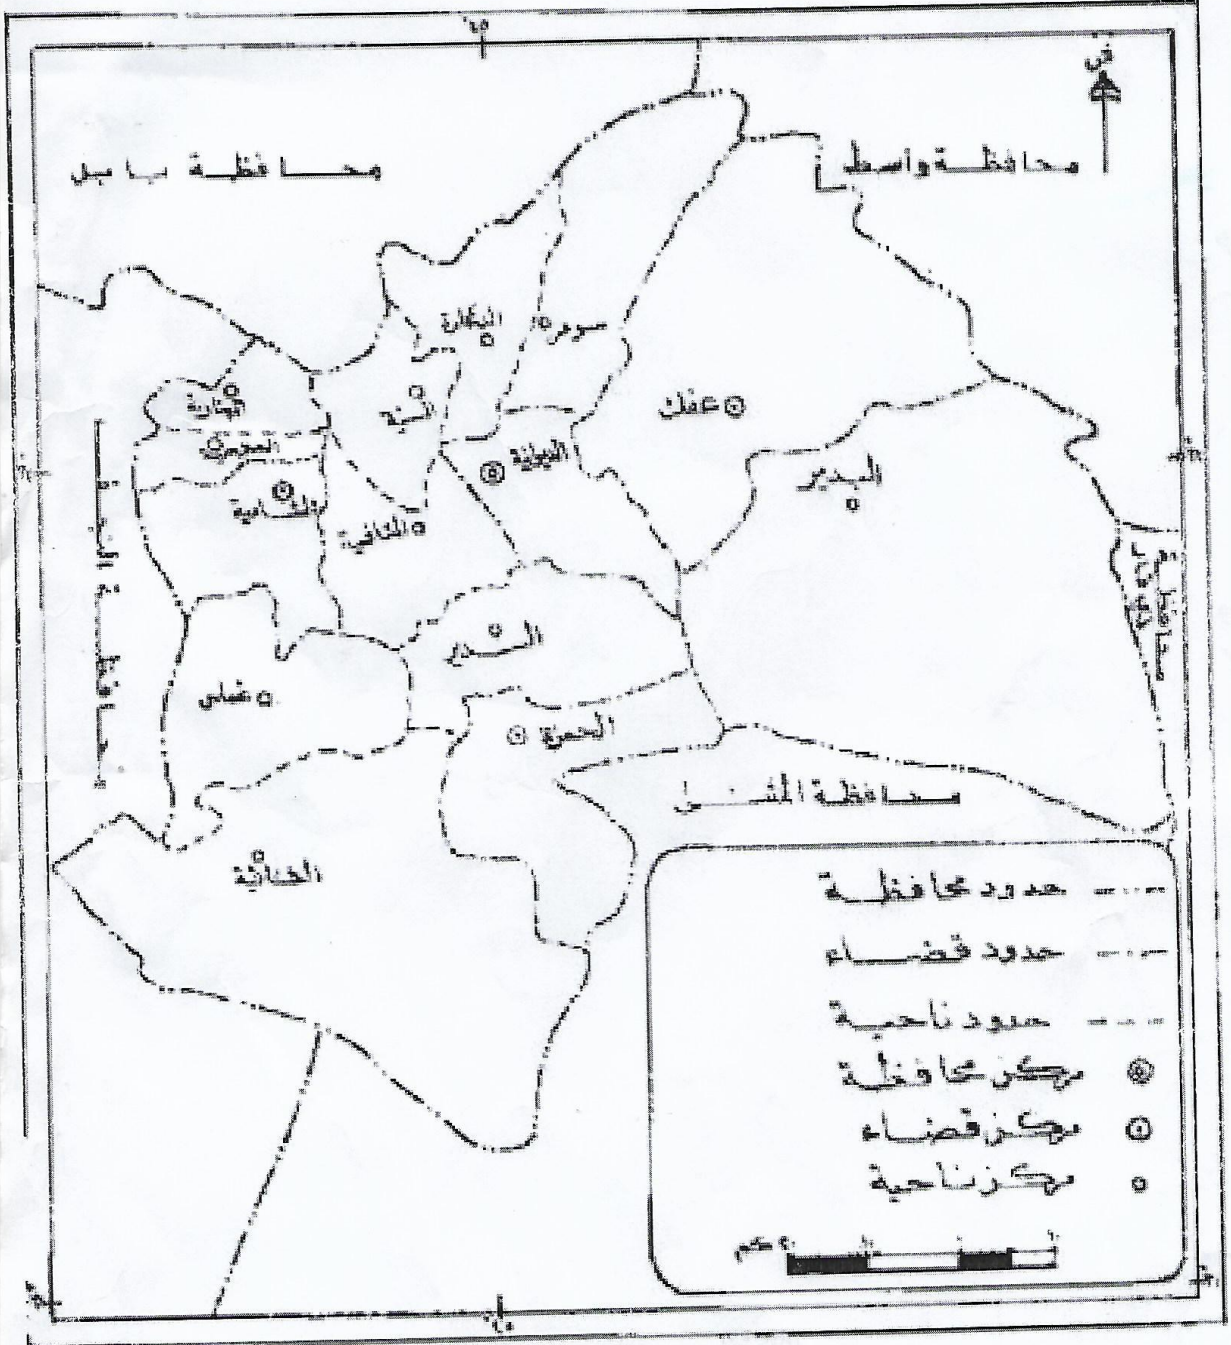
ش

محافظة واسط

محافظة بابل

سومر

البكارة

الشنافية

عفك

البدير

الحمزة

الديوانية

الدغارة

الشافعية

المهناوية

الحمزة

غماس

السدير

الحمزة

محافظة المثنى

الشنافية

حدود محافظة

حدود قضاء

حدود ناحية

مركز محافظة

مركز قضاء

مركز ناحية

كم